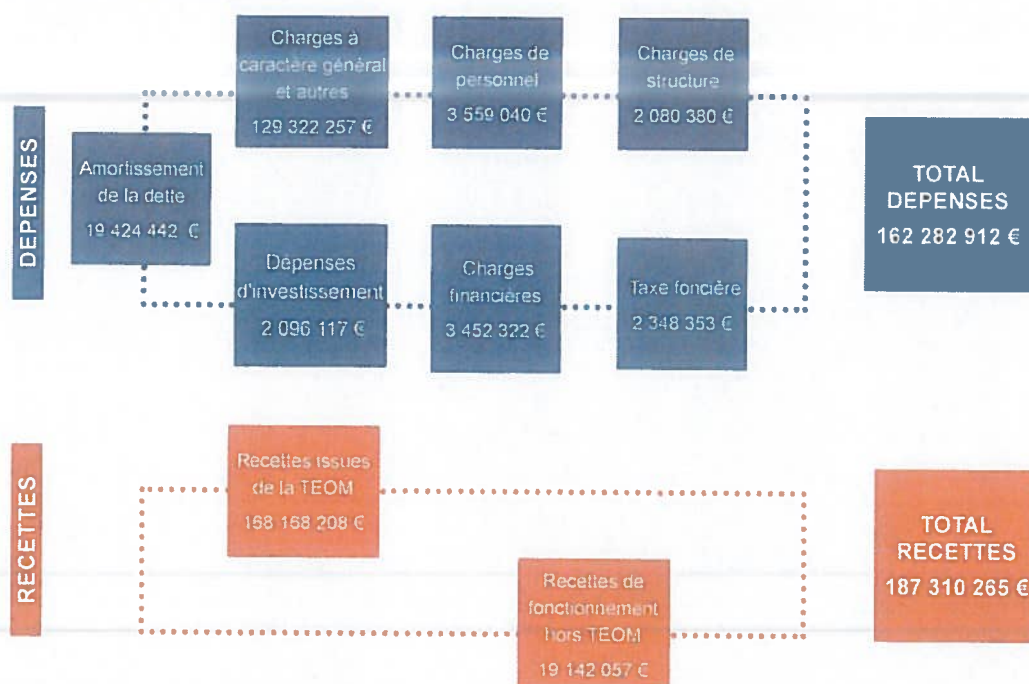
DEPENSES

Charges à caractère général et autres
129 322 257 €

Charges de personnel
3 559 040 €

Charges de structure
2 080 380 €

Amortissement de la dette
19 424 442 €

Dépenses d'investissement
2 096 117 €

Charges financières
3 452 322 €

Taxe foncière
2 348 353 €

TOTAL DEPENSES
162 282 912 €

RECETTES

Recettes issues de la TEOM
168 168 208 €

Recettes de fonctionnement hors TEOM
19 142 057 €

TOTAL RECETTES
187 310 265 €